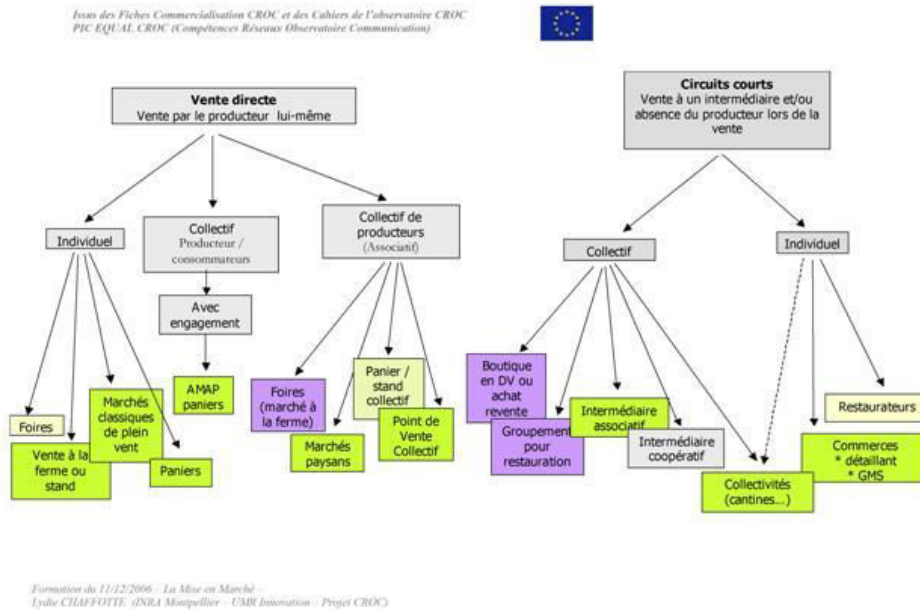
Issus des Fiches Commercialisation CROC et des Cahiers de l'observatoire CROC
PIC EQUAL CROC (Compétences Réseaux Observatoire Communication)

Vente directe
Vente par le producteur lui-même

Individuel

Collectif
Producteur / consommateurs

Collectif de producteurs
(Associatif)

Avec engagement

AMAP paniers

Foires

Vente à la ferme ou stand

Marchés classiques de plein vent

Paniers

Foires (marché à la ferme)

Marchés paysans

Panier / stand collectif

Point de Vente Collectif

Circuits courts
Vente à un intermédiaire et/ou absence du producteur lors de la vente

Collectif

Individuel

Boutique en DV ou achat revente

Groupement pour restauration

Intermédiaire associatif

Intermédiaire coopératif

Collectivités (cantines…)

Restaurateurs

Commerces
* détaillant
* GMS

Formation du 11/12/2006 – La Mise en Marché –
Lydie CHAFFOTTE (INRA Montpellier – UMR Innovation – Projet CROC)